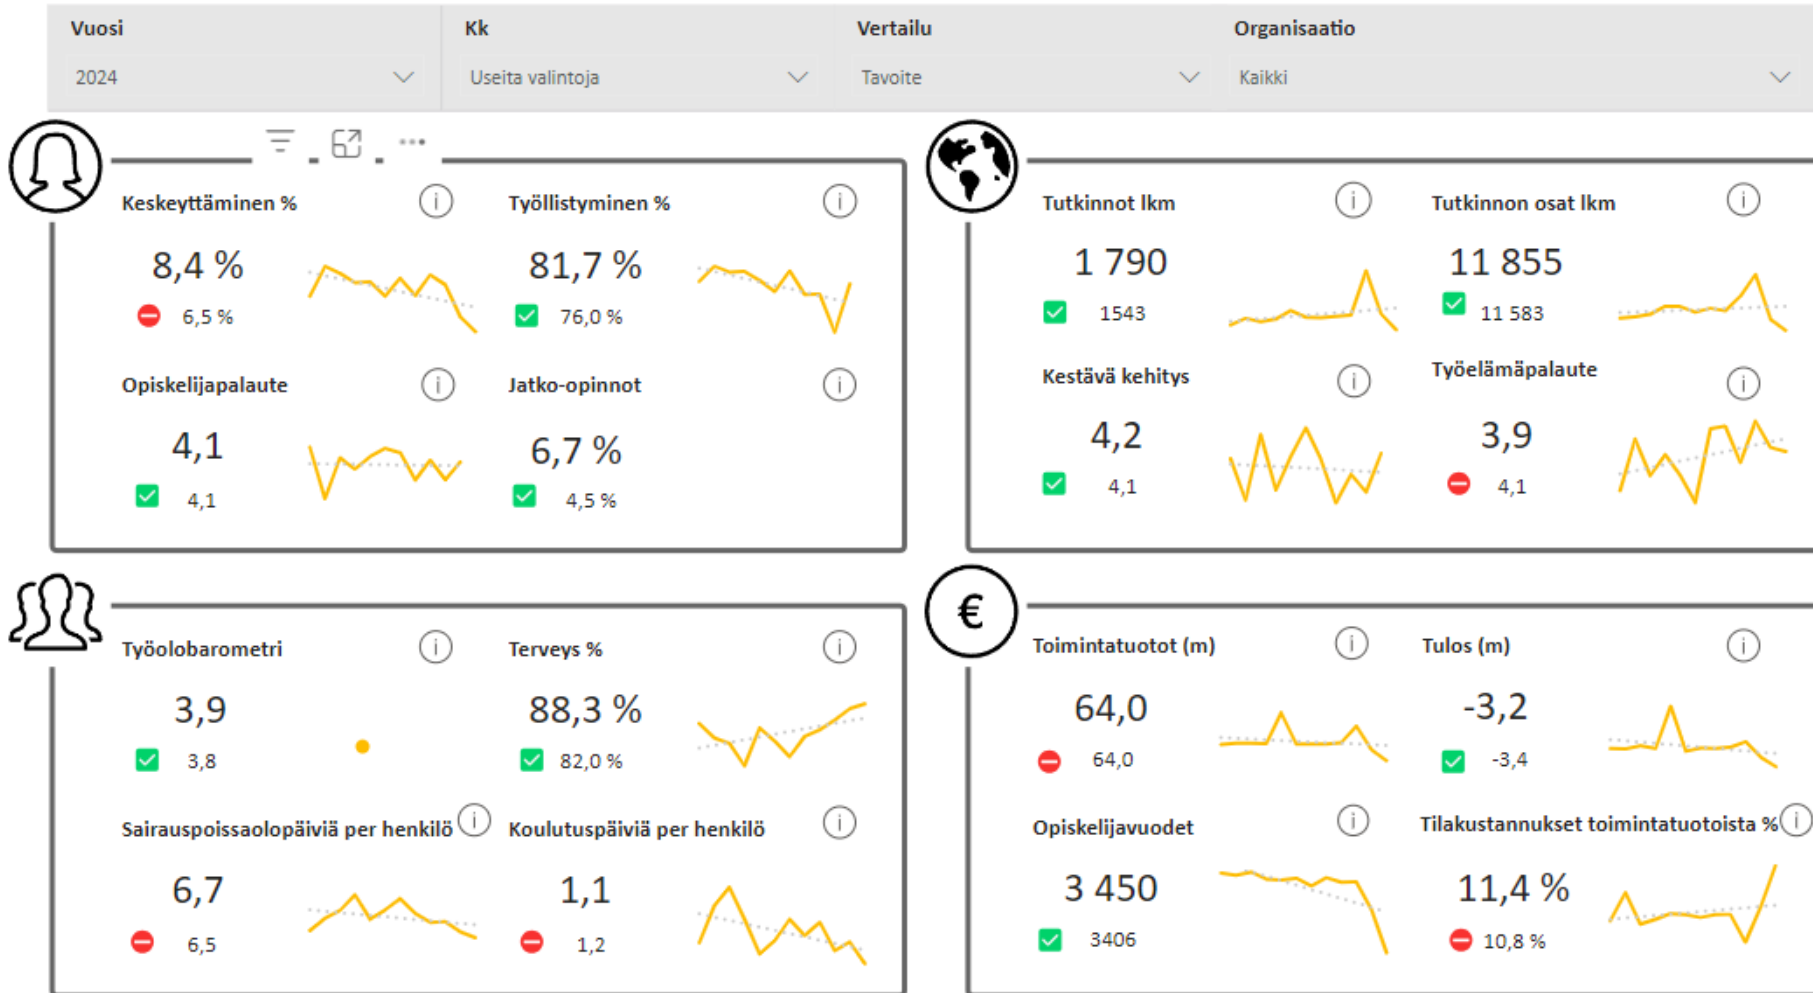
Vuosi
2024

Kk
Useita valintoja

Vertailu
Tavoite

Organisaatio
Kaikki

Keskeyttäminen %
8,4 %
6,5 %

Työllistyminen %
81,7 %
76,0 %

Opiskelijapalaute
4,1
4,1

Jatko-opinnot
6,7 %
4,5 %

Tutkinnot lkm
1 790
1543

Tutkinnon osat lkm
11 855
11 583

Kestävä kehitys
4,2
4,1

Työelämäpalaute
3,9
4,1

Työolobarometri
3,9
3,8

Terveys %
88,3 %
82,0 %

Sairauspoissaolopäiviä per henkilö
6,7
6,5

Koulutuspäiviä per henkilö
1,1
1,2

€

Toimintatuotot (m)
64,0
64,0

Tulos (m)
-3,2
-3,4

Opiskelijavuodet
3 450
3406

Tilakustannukset toimintatuotoista %
11,4 %
10,8 %